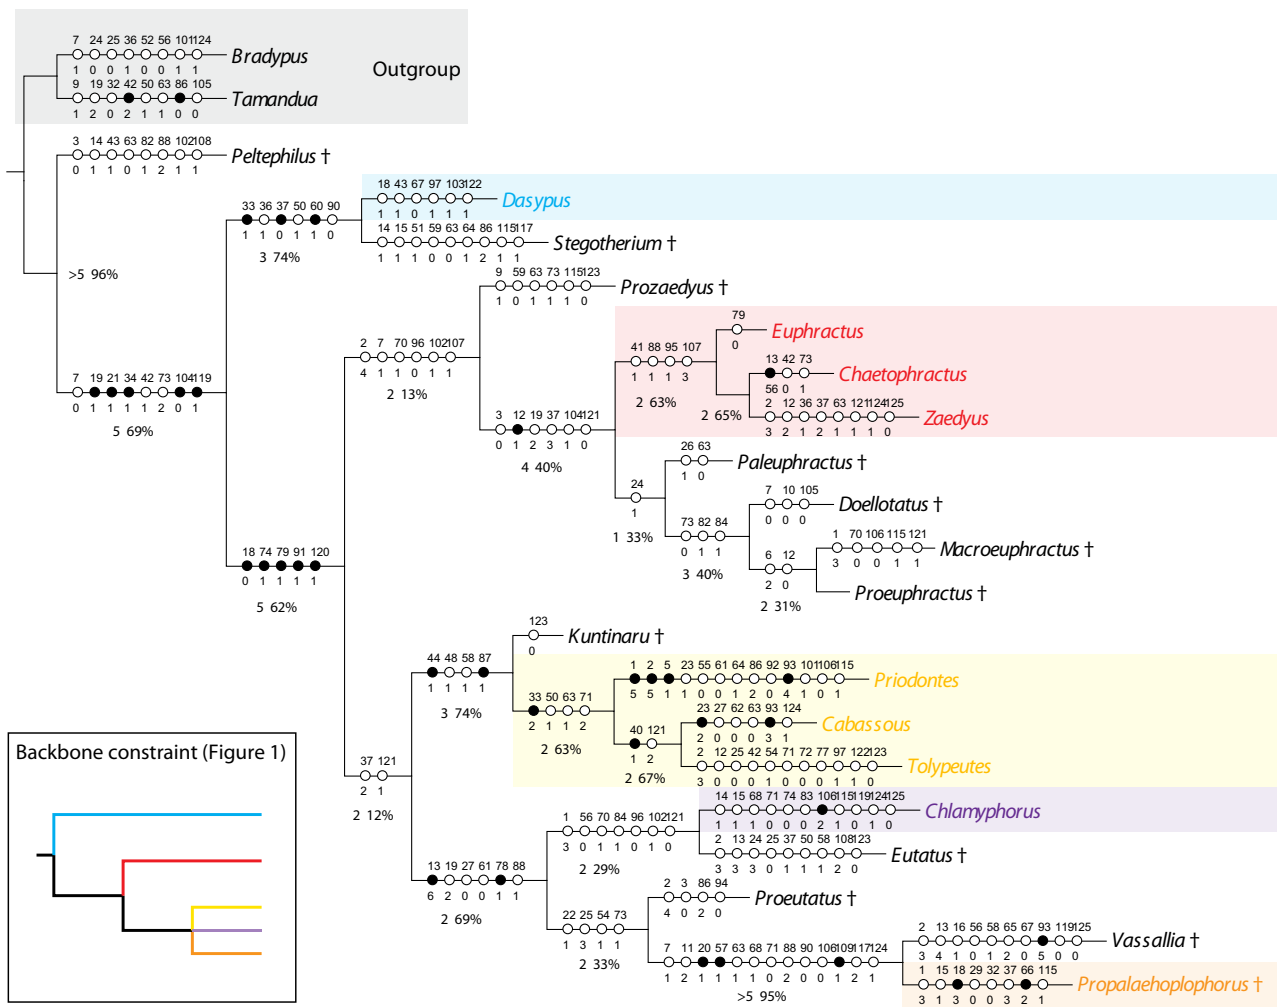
7 24 25 36 52 56 101124
Bradypus
1 0 0 1 0 0 1 1
9 19 32 42 50 63 86 105
Tamandua
1 2 0 2 1 1 0 0

Outgroup

3 14 43 63 82 88 102108
Peltephilus †
0 1 1 0 1 2 1 1

>5 96%

18 43 67 97 103122
Dasypus
1 1 0 1 1 1
33 36 37 50 60 90
1 1 0 1 1 0
14 15 51 59 63 64 86 115117
Stegotherium †
1 1 1 0 0 1 2 1 1
3 74%

9 59 63 73 115123
Prozaedyus †
1 0 1 1 1 0

79
Euphractus
0
13 42 73
Chaetophractus
56 0 1
2 12 36 37 63 121124125
Zaedyus
3 2 1 2 1 1 1 0
41 88 95 107
1 1 1 3
2 63%
2 65%

2 7 70 96 102107
4 1 1 0 1 1
2 13%

3 12 19 37 104121
0 1 2 3 1 0
4 40%

7 19 21 34 42 73 104119
0 1 1 1 1 2 0 1
5 69%

26 63
Paleuphractus †
1 0
24
1
1 33%
7 10 105
Doellotatus †
0 0 0
73 82 84
0 1 1
3 40%
1 70 106 115 121
Macroeuphractus †
3 0 0 1 1
6 12
2 0
2 31%
Proeuphractus †

18 74 79 91 120
0 1 1 1 1
5 62%

123
Kuntinaru †
0
44 48 58 87
1 1 1 1
3 74%
1 2 5 23 55 61 64 86 92 93 101106115
Priodontes
5 5 1 1 0 0 1 2 0 4 1 0 1
33 50 63 71
2 1 1 2
2 63%
23 27 62 63 93 124
Cabassous
2 0 0 0 3 1
40 121
1 2
2 67%
2 12 25 42 54 71 72 77 97 122123
Tolypeutes
3 0 0 0 1 0 0 0 1 1 0

Backbone constraint (Figure 1)

37 121
2 1
2 12%

14 15 68 71 74 83 106115119124125
Chlamyphorus
1 1 1 0 0 0 2 1 0 1 0
1 56 70 84 96 102121
3 0 1 1 0 1 0
2 29%
2 13 24 25 37 50 58 108123
Eutatus †
3 3 3 0 1 1 1 2 0

13 19 27 61 78 88
6 2 0 0 1 1
2 69%

2 3 86 94
Proeutatus †
4 0 2 0
22 25 54 73
1 3 1 1
2 33%

2 13 16 56 58 65 67 93 119125
Vassallia †
3 4 1 0 1 2 0 5 0 0
7 11 20 57 63 68 71 88 90 106109117124
1 2 1 1 1 1 0 2 0 0 1 2 1
>5 95%
1 15 18 29 32 37 66 115
Propalaehoplophorus †
3 1 3 0 0 3 2 1